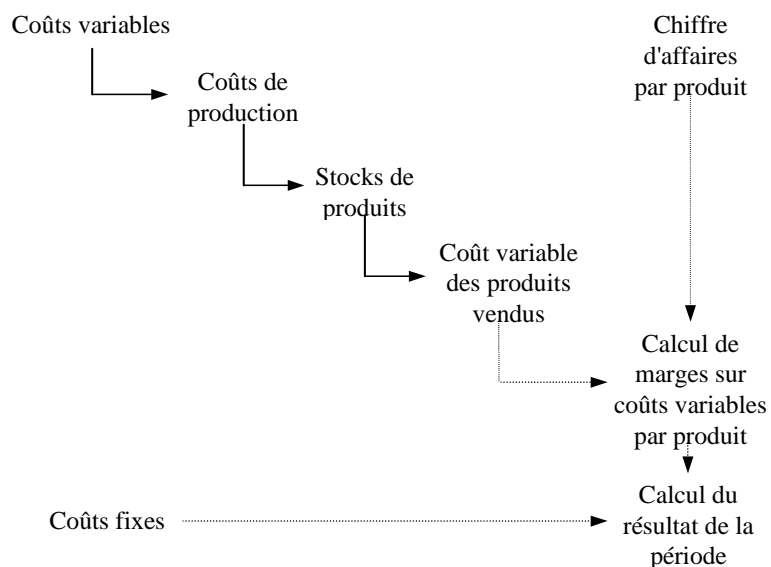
Coûts variables

Coûts de production

Stocks de produits

Coût variable des produits vendus

Chiffre d'affaires par produit

Calcul de marges sur coûts variables par produit

Coûts fixes

Calcul du résultat de la période